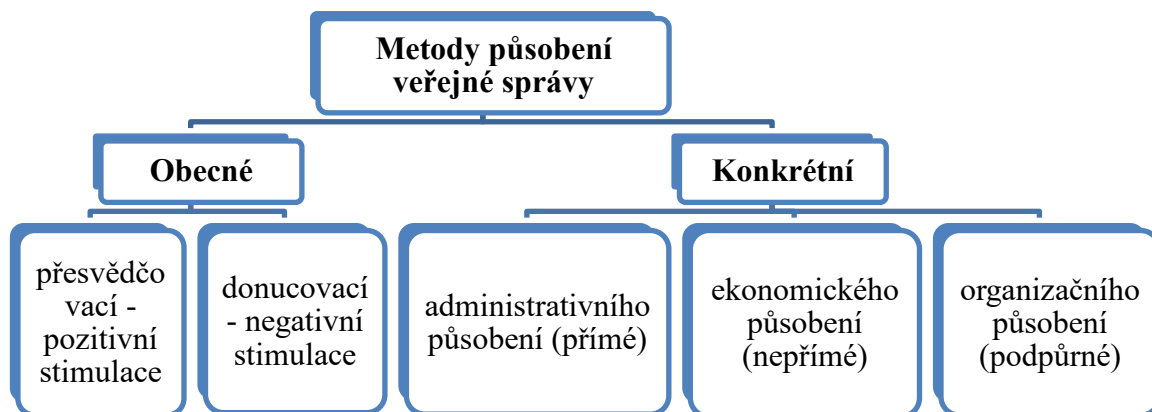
Metody působení veřejné správy

Obecné

Konkrétní

přesvědčo vací - pozitivní stimulace

donucovací - negativní stimulace

administrativního působení (přímé)

ekonomického působení (nepřímé)

organizačního působení (podpůrné)